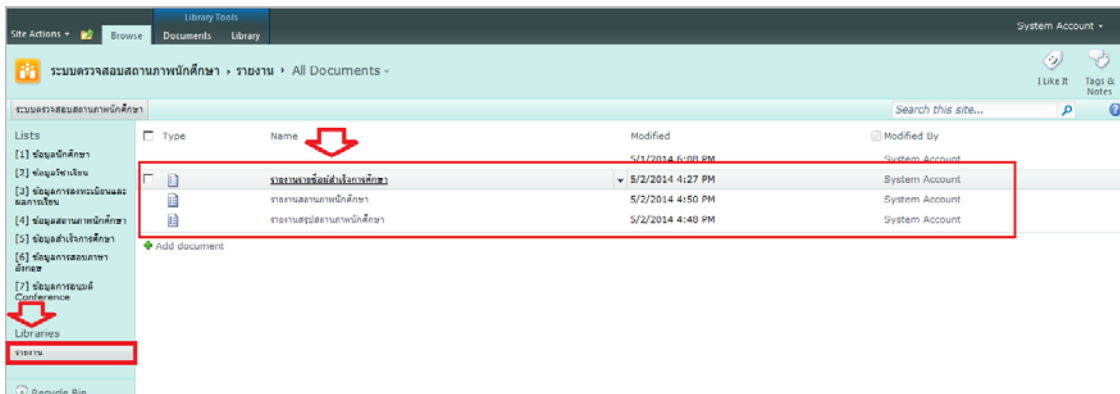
Site Actions • Browse Library Tools Documents Library System Account •

ระบบตรวจสอบสถานภาพนักศึกษา › รายงาน › All Documents •

I Like It Tags & Notes

ระบบตรวจสอบสถานภาพนักศึกษา Search this site...

Lists
[1] ข้อมูลนักศึกษา
[2] ข้อมูลวิชาเรียน
[3] ข้อมูลการลงทะเบียนและผลการเรียน
[4] ข้อมูลสถานภาพนักศึกษา
[5] ข้อมูลสำเร็จการศึกษา
[6] ข้อมูลการสอบภาษาอังกฤษ
[7] ข้อมูลการอนุมัติ Conference

Libraries
รายงาน

Recycle Bin

| Type | Name | Modified | Modified By |
|---|---|---|---|
| | | 5/1/2014 6:08 PM | System Account |
| | รายงานรายชื่อผู้สำเร็จการศึกษา | 5/2/2014 4:27 PM | System Account |
| | รายงานสถานภาพนักศึกษา | 5/2/2014 4:50 PM | System Account |
| | รายงานสรุปสถานภาพนักศึกษา | 5/2/2014 4:48 PM | System Account |

Add document